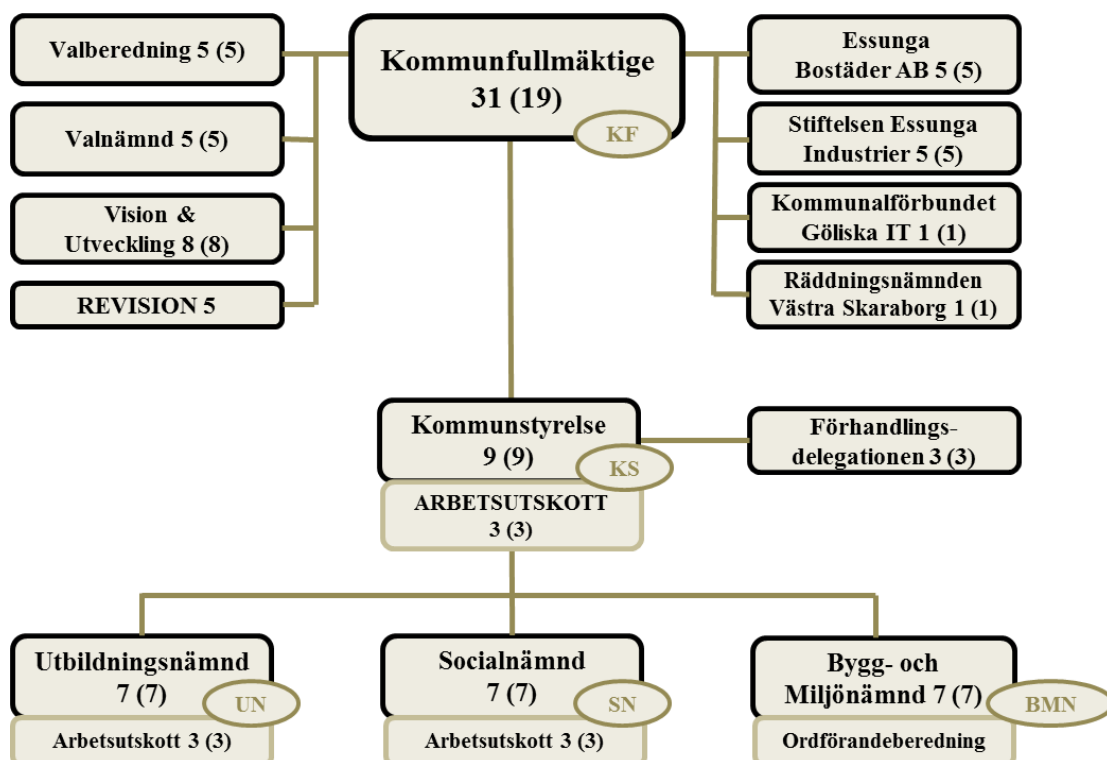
Valberedning 5 (5)

Valnämnd 5 (5)

Vision & Utveckling 8 (8)

REVISION 5

Kommunfullmäktige 31 (19)

KF

Essunga Bostäder AB 5 (5)

Stiftelsen Essunga Industrier 5 (5)

Kommunalförbundet Göliska IT 1 (1)

Räddningsnämnden Västra Skaraborg 1 (1)

Kommunstyrelse 9 (9)

KS

ARBETSUTSKOTT 3 (3)

Förhandlings-delegationen 3 (3)

Utbildningsnämnd 7 (7)

UN

Arbetsutskott 3 (3)

Socialnämnd 7 (7)

SN

Arbetsutskott 3 (3)

Bygg- och Miljönämnd 7 (7)

BMN

Ordförandeberedning